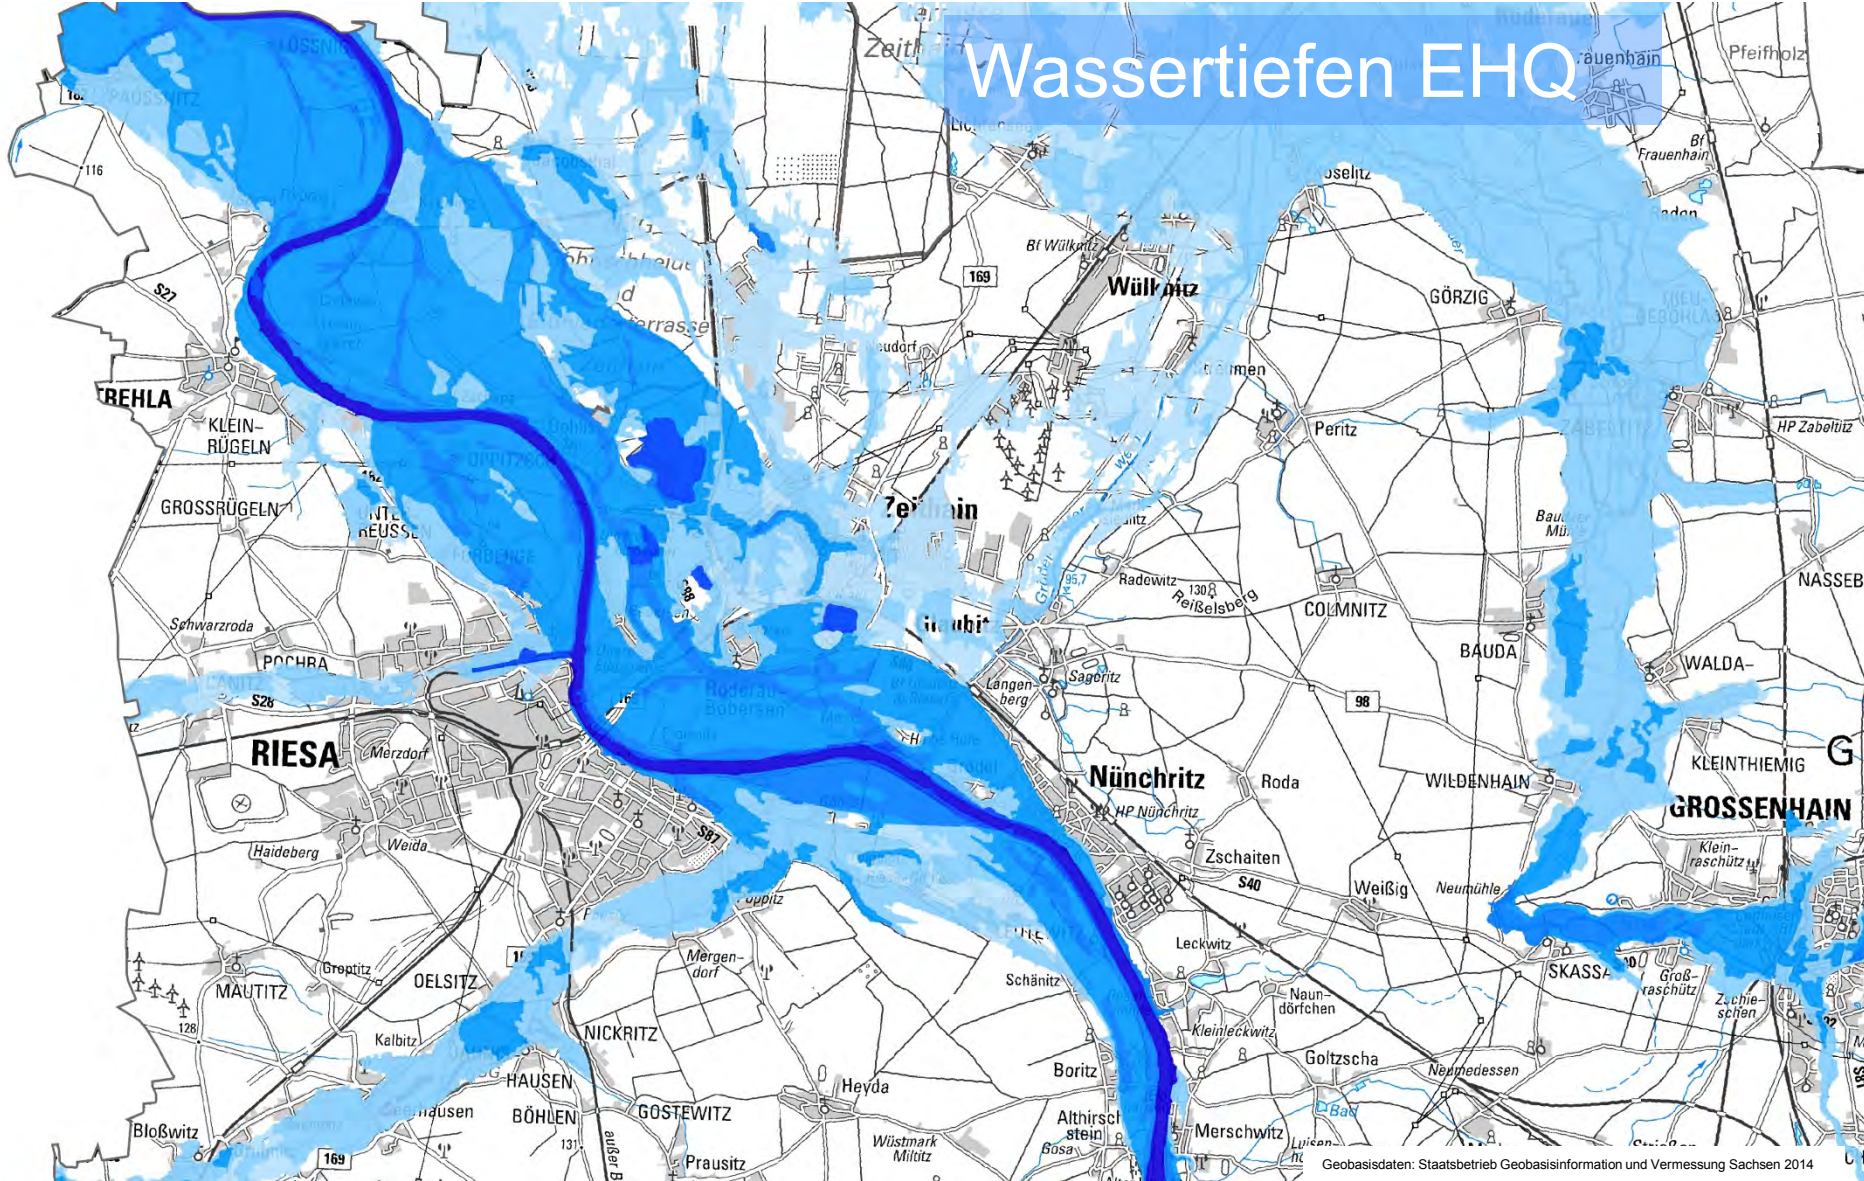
Wassertiefen EHQ

Zeithain
Pfeifholz
Frauenhain
Bf Frauenhain
Bf Wülknitz
Wülknitz
169
GÖRZIG
Peritz
HP Zabeltitz
TREHLA
KLEIN-RÜGELN
GROSSRÜGELN
Zeithain
Radewitz
Reißelsberg
COLMNITZ
BAUDA
NASSEB
Schwarzroda
POCHRA
S28
RIESA
Merzdorf
Langen-berg
Sageritz
98
WALDA-
Nünchritz
HP Nünchritz
Roda
WILDENHAIN
KLEINTHIEMIG
GROSSENHAIN
Haideberg
Weida
S87
Zschaiten
S40
Weißig
Neumühle
Klein-raschütz
Leckwitz
SKASSA
Groß-raschütz
Zschie-schen
MAUTITZ
Gröptitz
OELSITZ
Mergen-dorf
Schänitz
Naun-dörfchen
Kleinleckwitz
NICKRITZ
Kalbitz
HAUSEN
Heyda
Boritz
Goltzscha
Neumedessen
BÖHLEN
GOSTEWITZ
Althirsch-stein
Merschwitz
Bloßwitz
169
Wüstmark Miltitz
Prausitz
S27
116
128
130
95,7
Geobasisdaten: Staatsbetrieb Geobasisinformation und Vermessung Sachsen 2014